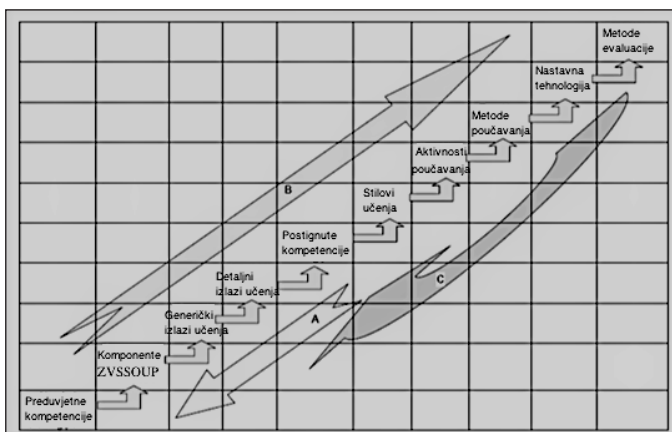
Metode evaluacije

Nastavna tehnologija

Metode poučavanja

Aktivnosti poučavanja

Stilovi učenja

Postignute kompetencije

Detaljni izlazi učenja

Generički izlazi učenja

Komponente ZVSSOUP

Preduvjetne kompetencije

B

A

C